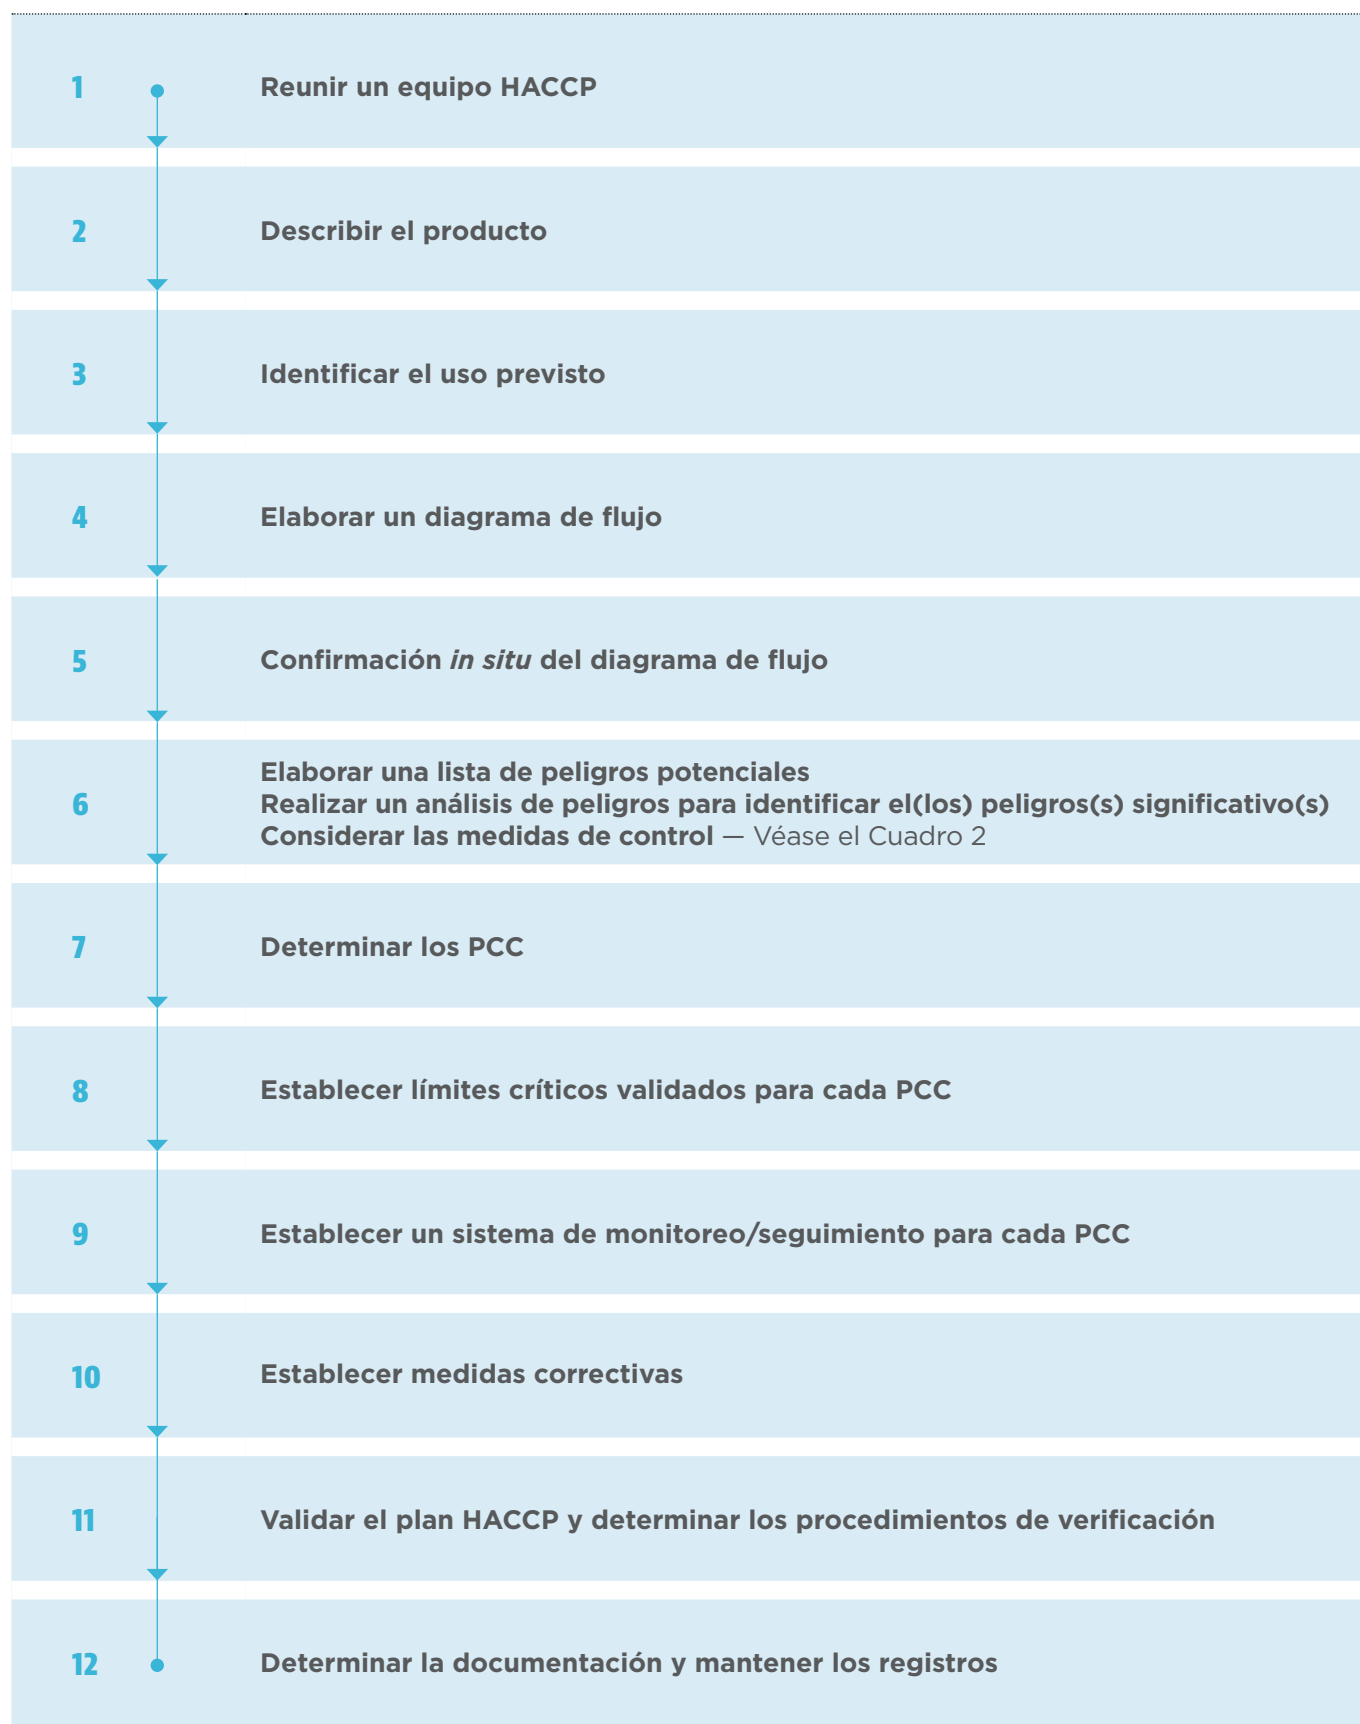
1 Reunir un equipo HACCP

2 Describir el producto

3 Identificar el uso previsto

4 Elaborar un diagrama de flujo

5 Confirmación *in situ* del diagrama de flujo

6 Elaborar una lista de peligros potenciales
Realizar un análisis de peligros para identificar el(los) peligros(s) significativo(s)
Considerar las medidas de control — Véase el Cuadro 2

7 Determinar los PCC

8 Establecer límites críticos validados para cada PCC

9 Establecer un sistema de monitoreo/seguimiento para cada PCC

10 Establecer medidas correctivas

11 Validar el plan HACCP y determinar los procedimientos de verificación

12 Determinar la documentación y mantener los registros